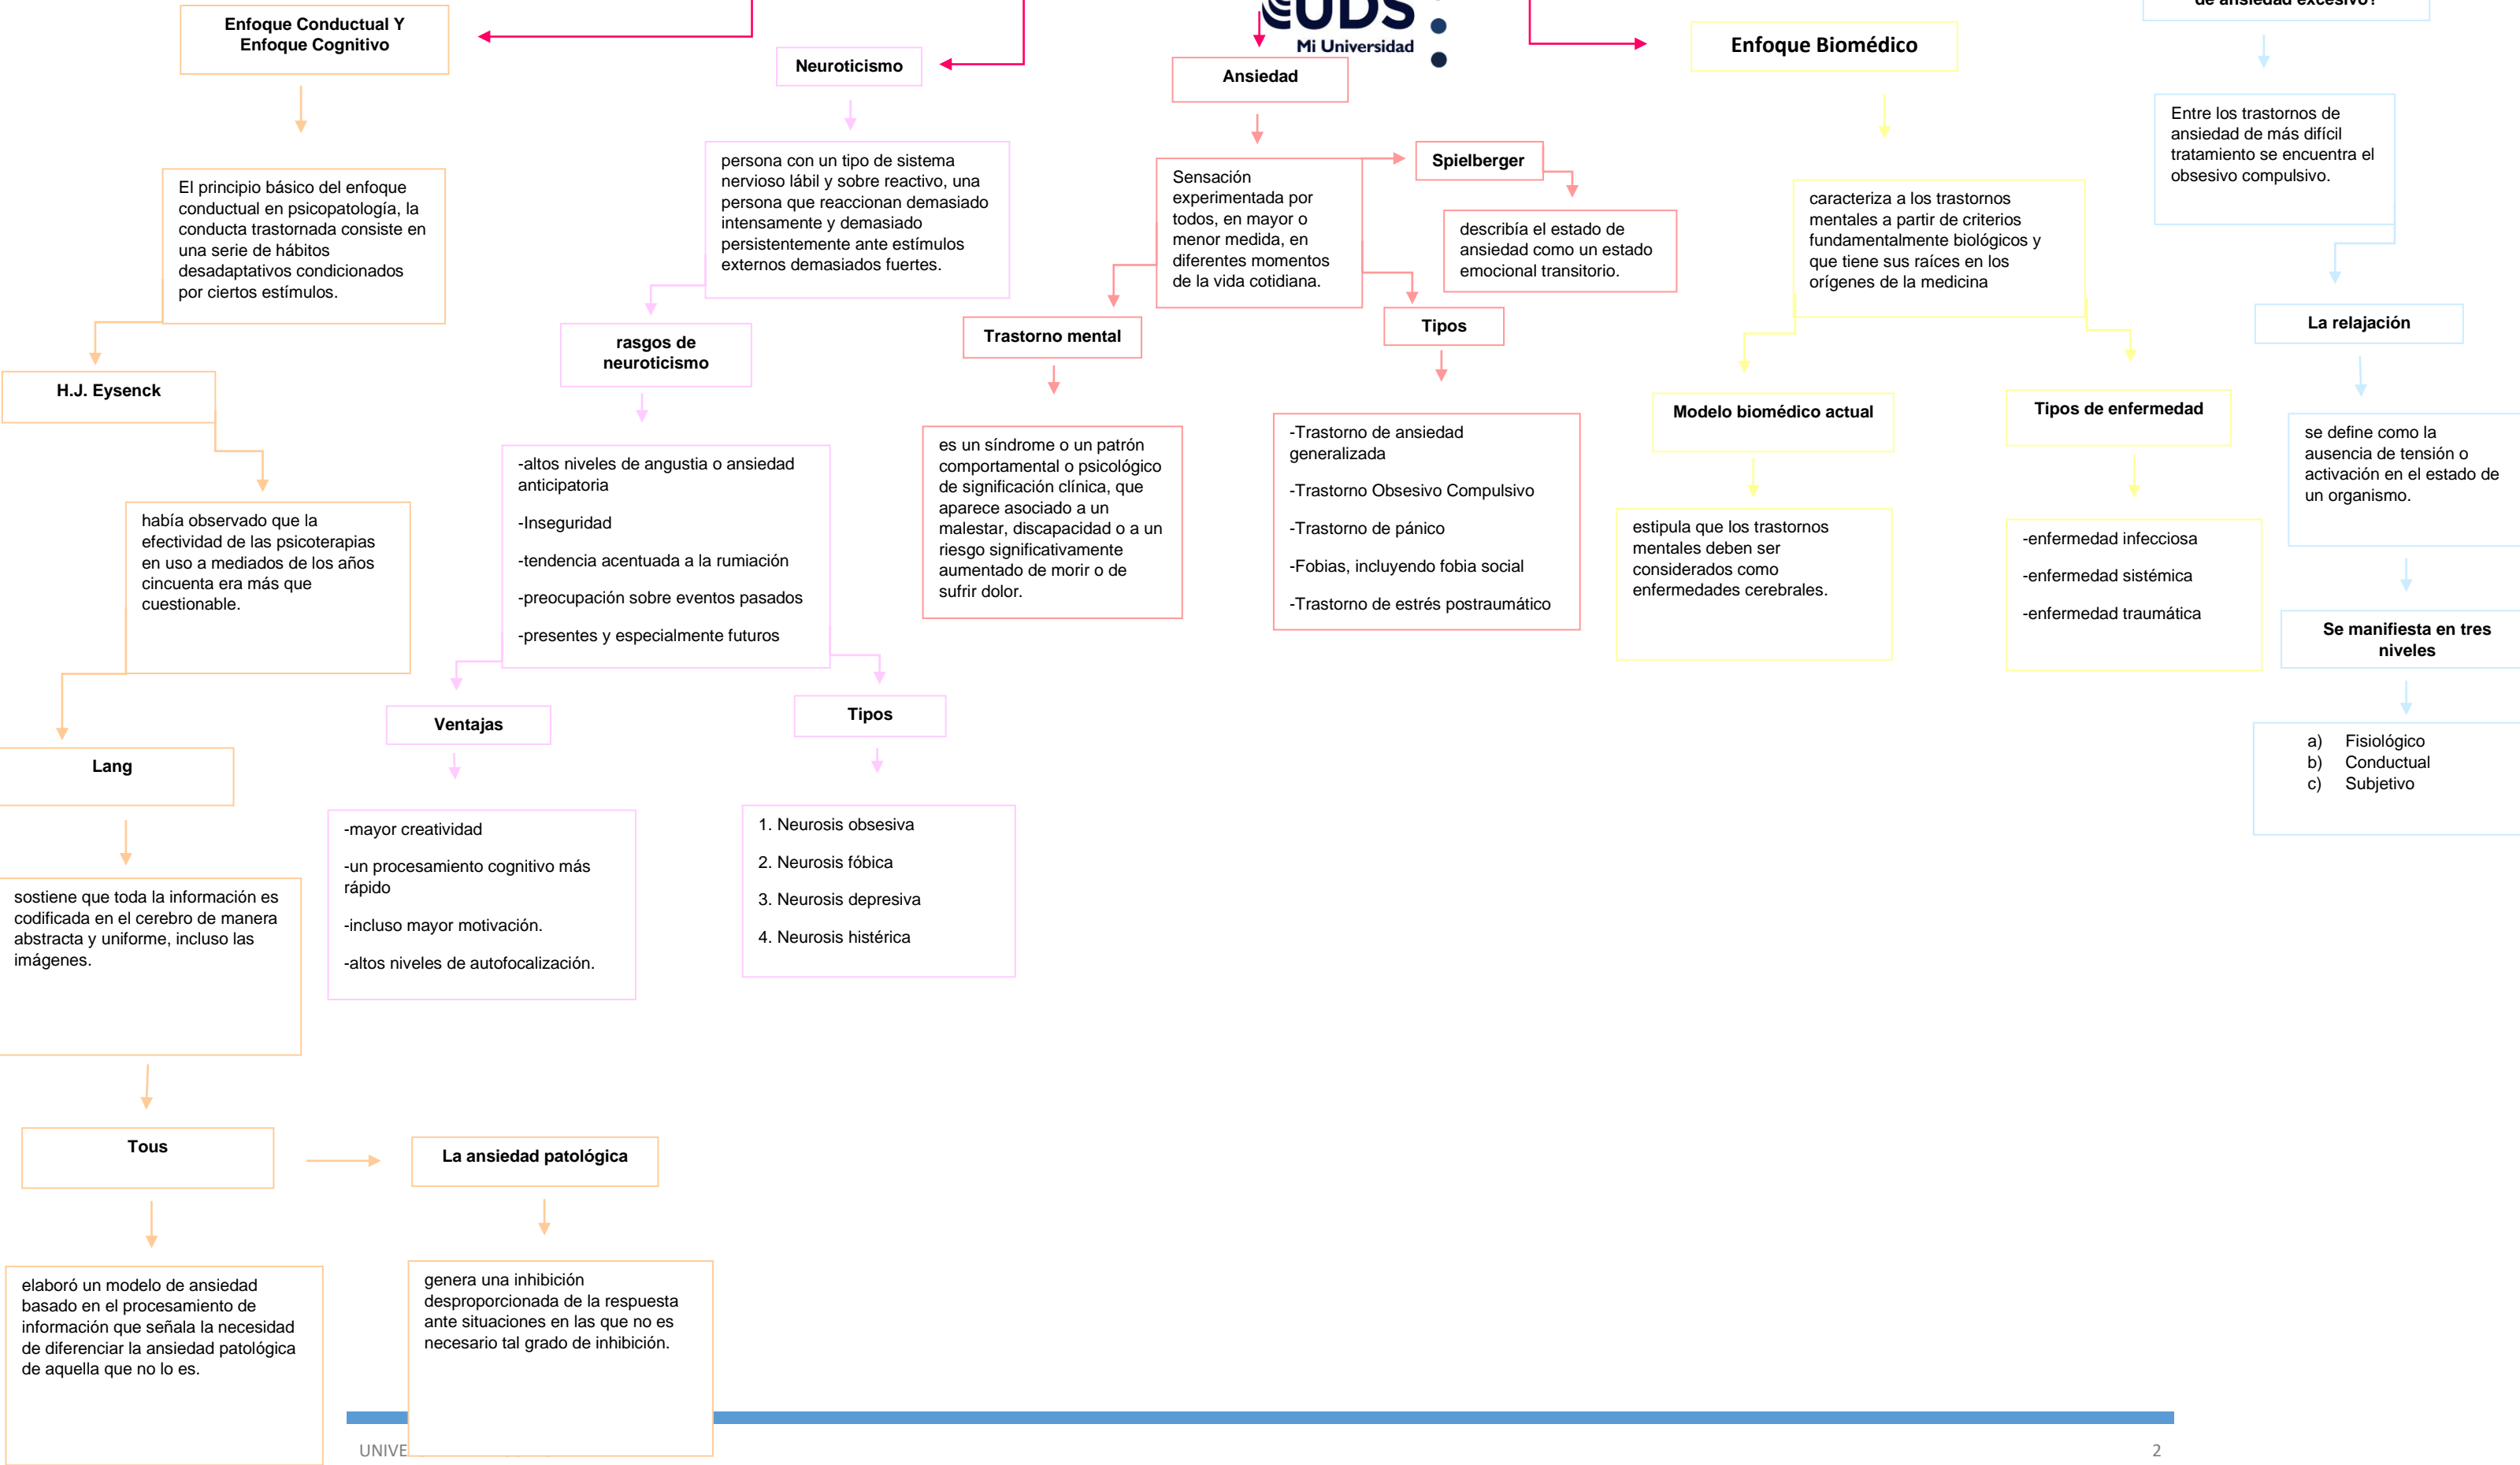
Enfoque Conductual Y Enfoque Cognitivo

El principio básico del enfoque conductual en psicopatología, la conducta trastornada consiste en una serie de hábitos desadaptativos condicionados por ciertos estímulos.

H.J. Eysenck

había observado que la efectividad de las psicoterapias en uso a mediados de los años cincuenta era más que cuestionable.

Lang

sostiene que toda la información es codificada en el cerebro de manera abstracta y uniforme, incluso las imágenes.

Tous

elaboró un modelo de ansiedad basado en el procesamiento de información que señala la necesidad de diferenciar la ansiedad patológica de aquella que no lo es.

La ansiedad patológica

genera una inhibición desproporcionada de la respuesta ante situaciones en las que no es necesario tal grado de inhibición.

Neuroticismo

persona con un tipo de sistema nervioso lábil y sobre reactivo, una persona que reaccionan demasiado intensamente y demasiado persistentemente ante estímulos externos demasiados fuertes.

rasgos de neuroticismo

-altos niveles de angustia o ansiedad anticipatoria

-Inseguridad

-tendencia acentuada a la rumiación

-preocupación sobre eventos pasados

-presentes y especialmente futuros

Ventajas

-mayor creatividad

-un procesamiento cognitivo más rápido

-incluso mayor motivación.

-altos niveles de autofocalización.

Tipos

1. Neurosis obsesiva

2. Neurosis fóbica

3. Neurosis depresiva

4. Neurosis histérica

UDS Mi Universidad

Ansiedad

Sensación experimentada por todos, en mayor o menor medida, en diferentes momentos de la vida cotidiana.

Spielberger

describía el estado de ansiedad como un estado emocional transitorio.

Trastorno mental

es un síndrome o un patrón comportamental o psicológico de significación clínica, que aparece asociado a un malestar, discapacidad o a un riesgo significativamente aumentado de morir o de sufrir dolor.

Tipos

-Trastorno de ansiedad generalizada

-Trastorno Obsesivo Compulsivo

-Trastorno de pánico

-Fobias, incluyendo fobia social

-Trastorno de estrés postraumático

Enfoque Biomédico

caracteriza a los trastornos mentales a partir de criterios fundamentalmente biológicos y que tiene sus raíces en los orígenes de la medicina

Modelo biomédico actual

estipula que los trastornos mentales deben ser considerados como enfermedades cerebrales.

Tipos de enfermedad

-enfermedad infecciosa

-enfermedad sistémica

-enfermedad traumática

de ansiedad excesivo?

Entre los trastornos de ansiedad de más difícil tratamiento se encuentra el obsesivo compulsivo.

La relajación

se define como la ausencia de tensión o activación en el estado de un organismo.

Se manifiesta en tres niveles

a) Fisiológico
b) Conductual
c) Subjetivo

UNIVE

2